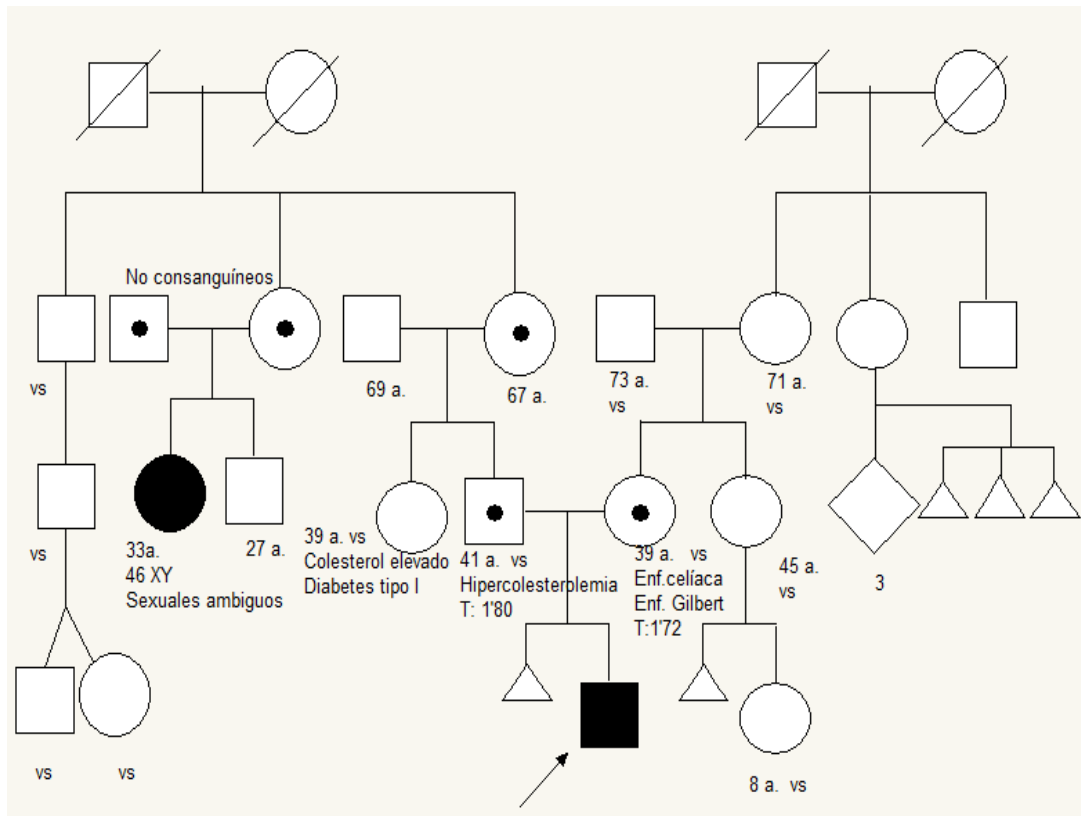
No consanguíneos

vs

69 a.

67 a.

73 a.
vs

71 a.
vs

vs

33a.
46 XY
Sexuales ambiguos

27 a.

39 a. vs
Colesterol elevado
Diabetes tipo I

41 a. vs
Hipercolesterolemia
T: 1'80

39 a. vs
Enf.celíaca
Enf. Gilbert
T:1'72

45 a.
vs

3

vs

vs

8 a. vs